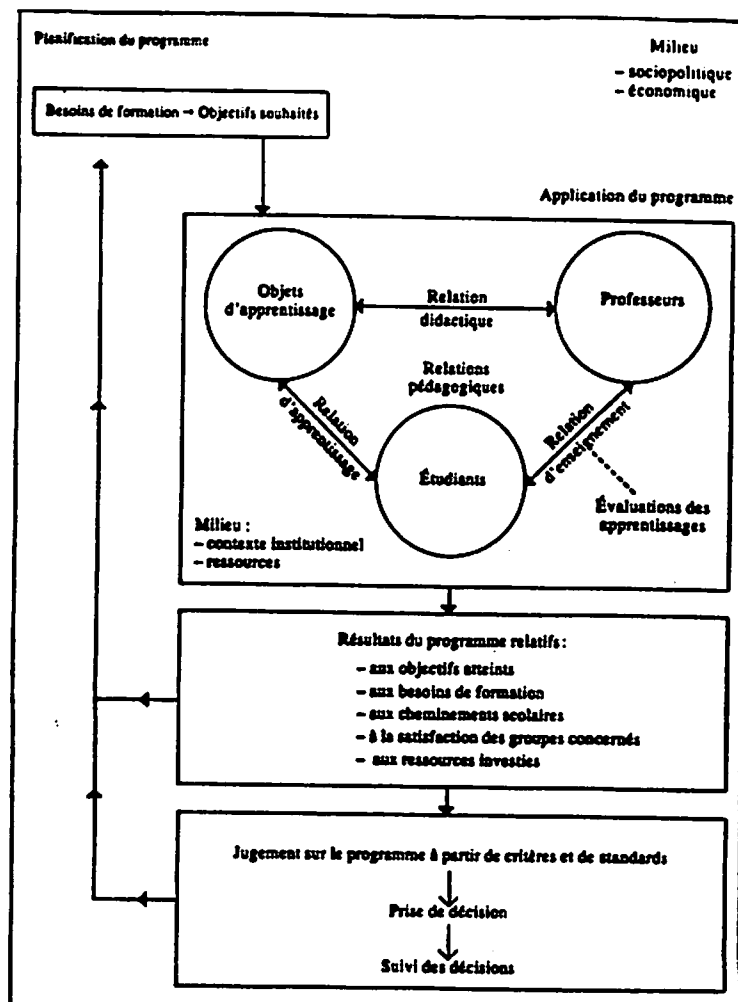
Planification du programme

Milieu
– sociopolitique
– économique

Besoins de formation → Objectifs souhaités

Application du programme

Objets d'apprentissage

Relation didactique

Professeurs

Relations pédagogiques

Relation d'apprentissage

Relation d'enseignement

Étudiants

Évaluations des apprentissages

Milieu :
– contexte institutionnel
– ressources

Résultats du programme relatifs :
– aux objectifs atteints
– aux besoins de formation
– aux cheminements scolaires
– à la satisfaction des groupes concernés
– aux ressources investies

Jugement sur le programme à partir de critères et de standards

Prise de décision

Suivi des décisions